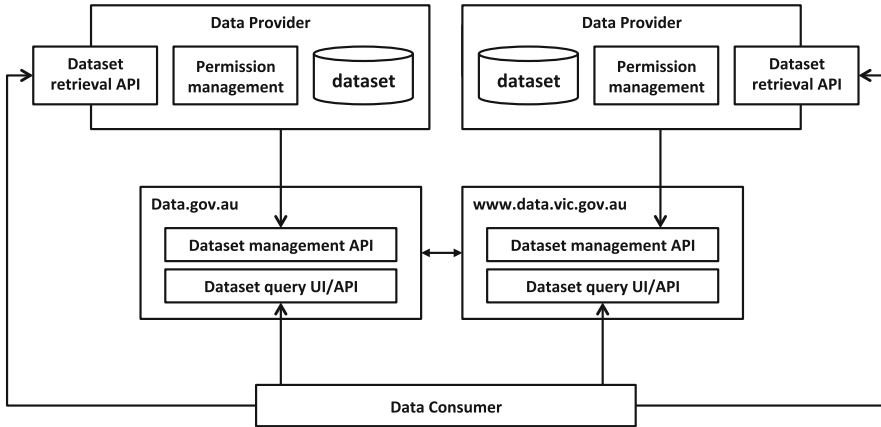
Data Provider

Dataset retrieval API

Permission management

dataset

Data Provider

dataset

Permission management

Dataset retrieval API

Data.gov.au

Dataset management API

Dataset query UI/API

www.data.vic.gov.au

Dataset management API

Dataset query UI/API

Data Consumer